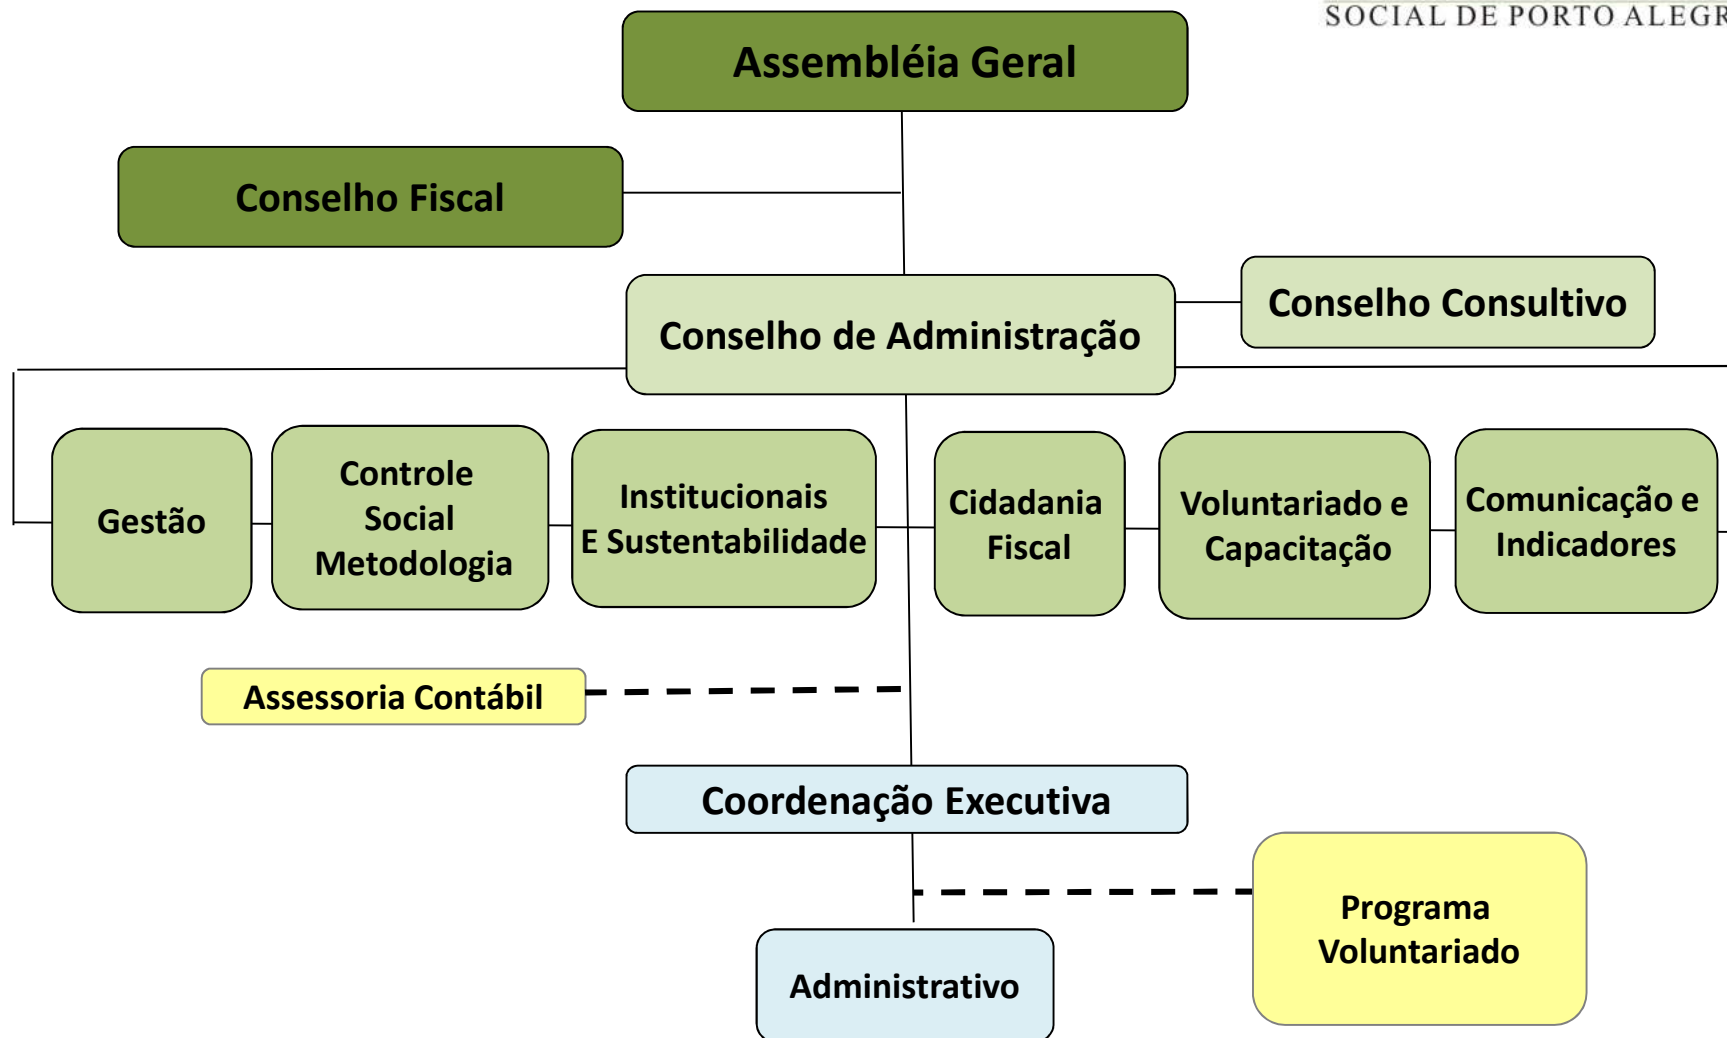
SOCIAL DE PORTO ALEGR

Assembléia Geral

Conselho Fiscal

Conselho de Administração

Conselho Consultivo

Gestão

Controle Social Metodologia

Institucionais E Sustentabilidade

Cidadania Fiscal

Voluntariado e Capacitação

Comunicação e Indicadores

Assessoria Contábil

Coordenação Executiva

Programa Voluntariado

Administrativo